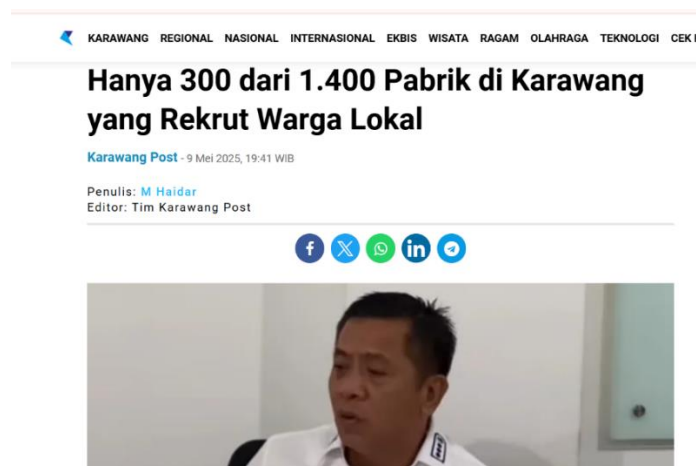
KARAWANG REGIONAL NASIONAL INTERNASIONAL EKBIS WISATA RAGAM OLAHRAGA TEKNOLOGI CEK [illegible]

Hanya 300 dari 1.400 Pabrik di Karawang yang Rekrut Warga Lokal

Karawang Post - 9 Mei 2025, 19:41 WIB

Penulis: M Haidar
Editor: Tim Karawang Post